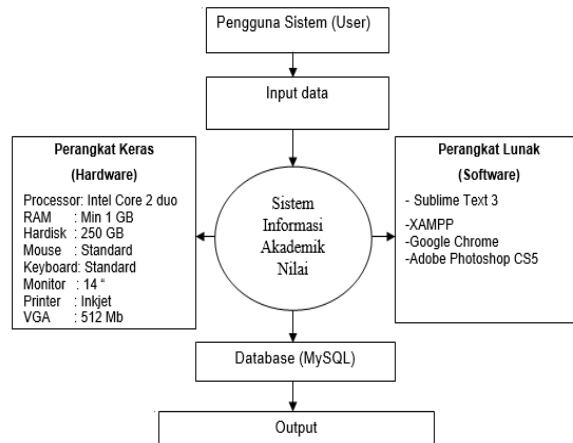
Pengguna Sistem (User)

Input data

Perangkat Keras

(Hardware)

Processor: Intel Core 2 duo
RAM : Min 1 GB
Hardisk : 250 GB
Mouse : Standard
Keyboard: Standard
Monitor : 14 "
Printer : Inkjet
VGA : 512 Mb

Sistem Informasi Akademik Nilai

Perangkat Lunak

(Software)

- Sublime Text 3

-XAMPP
-Google Chrome
-Adobe Photoshop CS5

Database (MySQL)

Output